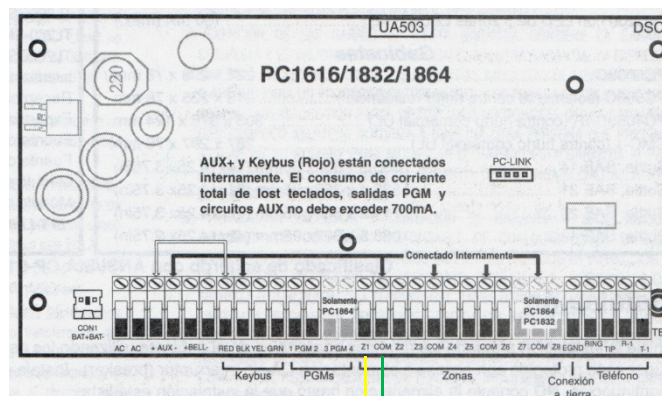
UA503

DSC

220

PC1616/1832/1864

AUX+ y Keybus (Rojo) están conectados internamente. El consumo de corriente total de lost teclados, salidas PGM y circuitos AUX no debe exceder 700mA.

PC-LINK

Conectado Internamente

Solamente PC1864

Solamente PC1864 PC1832

CON1 BAT+BAT-

AC AC + AUX - + BELL - RED BLK YEL GRN 1 PGM 2 3 PGM 4 Z1 COM Z2 Z3 COM Z4 Z5 COM Z6 Z7 COM Z8 EGND RING TIP R-1 T-1

Keybus

PGMs

Zonas

Conexión a tierra

Teléfono

TE